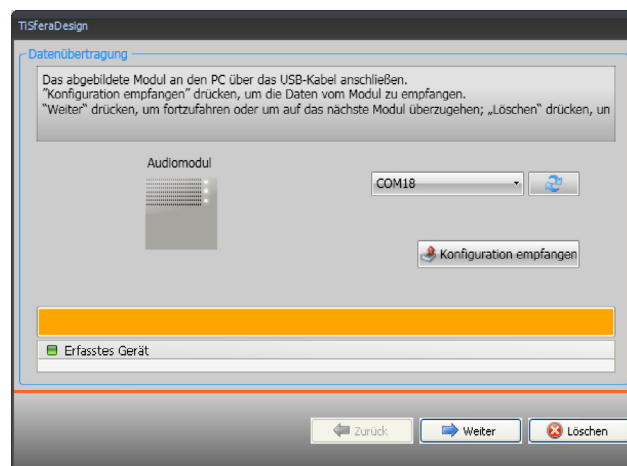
TiSferaDesign

Datenübertragung

Das abgebildete Modul an den PC über das USB-Kabel anschließen.
"Konfiguration empfangen" drücken, um die Daten vom Modul zu empfangen.
"Weiter" drücken, um fortzufahren oder um auf das nächste Modul überzugehen; „Löschen" drücken, un

Audiomodul

COM18

Konfiguration empfangen

Erfasstes Gerät

Zurück

Weiter

Löschen